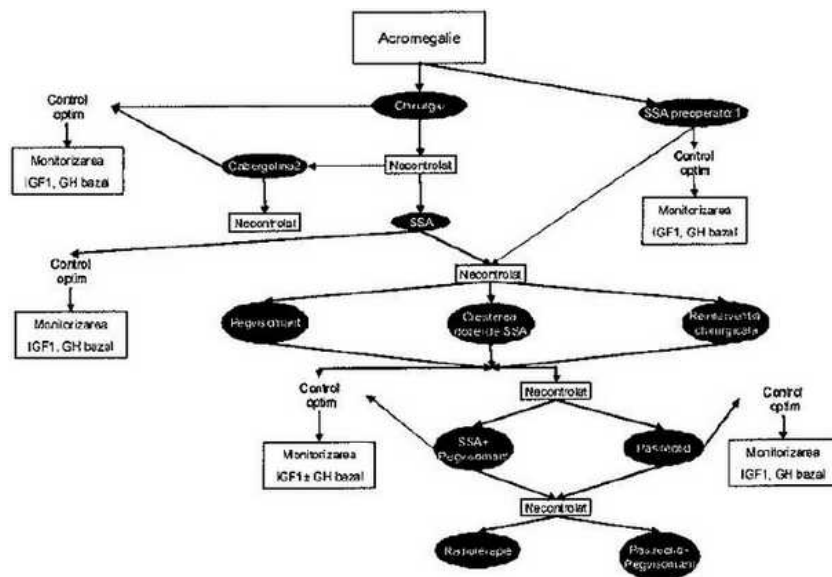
Acromegalie

Control optim

Chirurgie

SSA preoperator 1

Monitorizarea IGF1, GH bazal

Cabergolina2

Necontrolat

Control optim

Necontrolat

SSA

Monitorizarea IGF1, GH bazal

Control optim

Necontrolat

Monitorizarea IGF1, GH bazal

Pegvisomant

Creșterea dozei de SSA

Reintervenția chirurgicală

Control optim

Necontrolat

Control optim

Monitorizarea IGF1± GH bazal

SSA+ Pegvisomant

Pasireotid

Monitorizarea IGF1, GH bazal

Necontrolat

Radioterapie

Pasireotid+ Pegvisomant